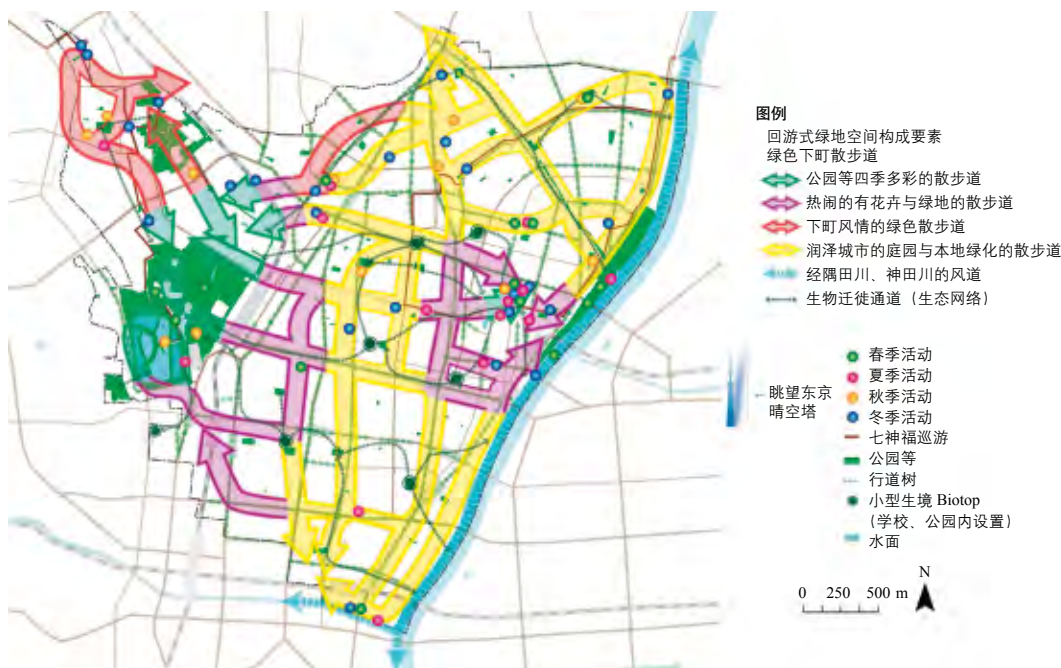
图例
回游式绿地空间构成要素
绿色下町散步道
公园等四季多彩的散步道
热闹的有花卉与绿地的散步道
下町风情的绿色散步道
润泽城市的庭园与本地绿化的散步道
经隅田川、神田川的风道
生物迁徙通道（生态网络）

眺望东京晴空塔

春季活动
夏季活动
秋季活动
冬季活动
七神福巡游
公园等
行道树
小型生境 Biotop（学校、公园内设置）
水面

N
0 250 500 m